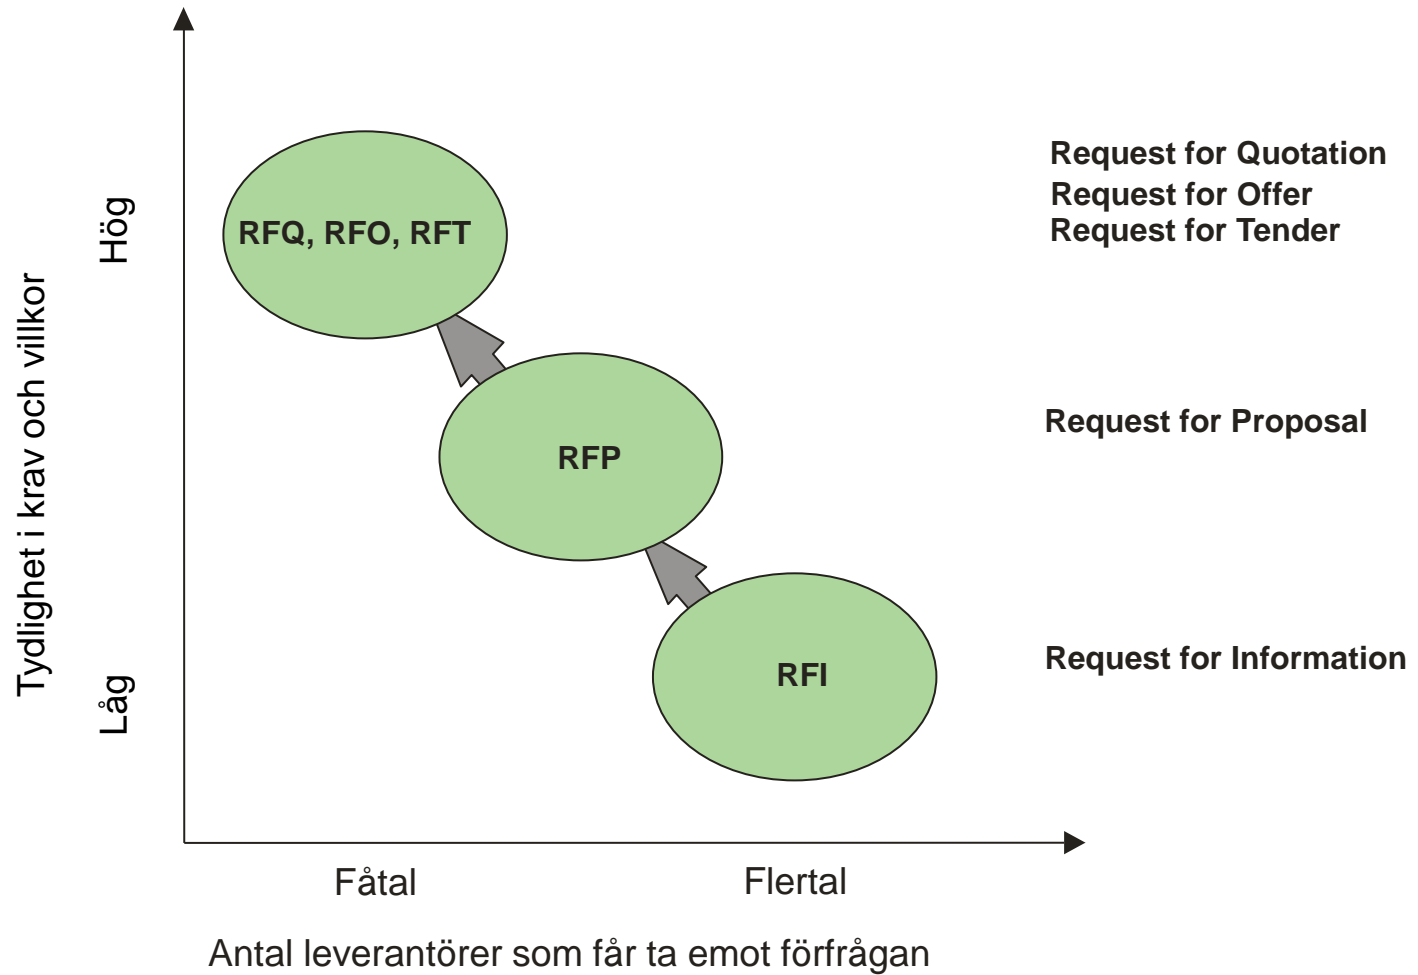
Tydlighet i krav och villkor

Hög

Låg

RFQ, RFO, RFT

RFP

RFI

Request for Quotation
Request for Offer
Request for Tender

Request for Proposal

Request for Information

Fåtal

Flertal

Antal leverantörer som får ta emot förfrågan